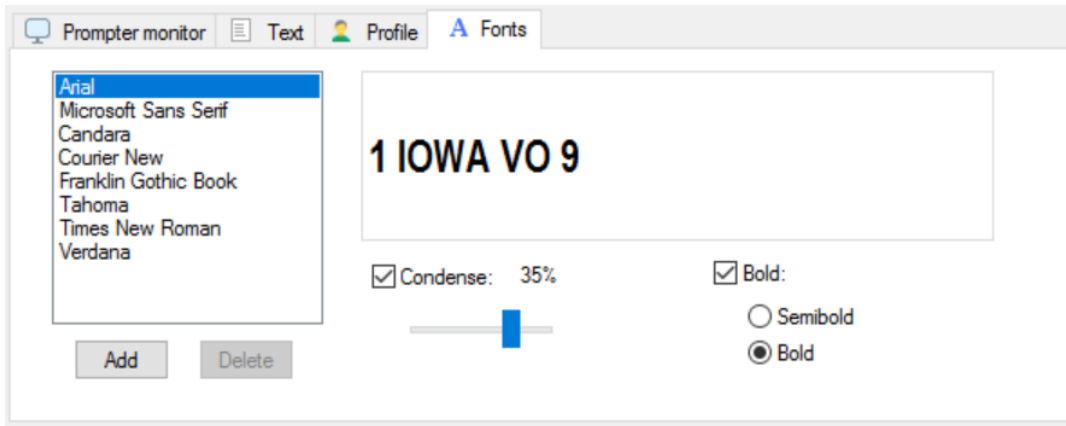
Prompter monitor | Text | Profile | Fonts

Arial
Microsoft Sans Serif
Candara
Courier New
Franklin Gothic Book
Tahoma
Times New Roman
Verdana

Add | Delete

1 IOWA VO 9

Condense: 35%

Bold:
Semibold
Bold